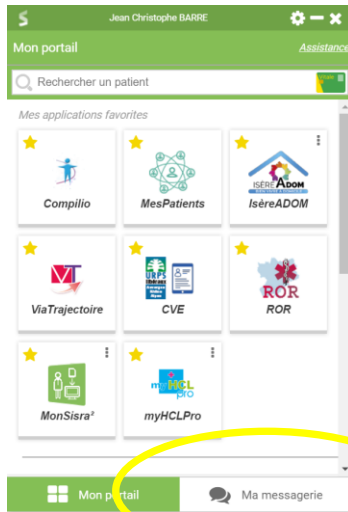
Jean Christophe BARRE

Mon portail

Assistance

Rechercher un patient

Mes applications favorites

Compilio

MesPatients

ISÈRE ADOM

IsèreADOM

ViaTrajectoire

CVE

ROR

ROR

MonSisra²

my HCL pro

myHCLPro

Mon portail

Ma messagerie